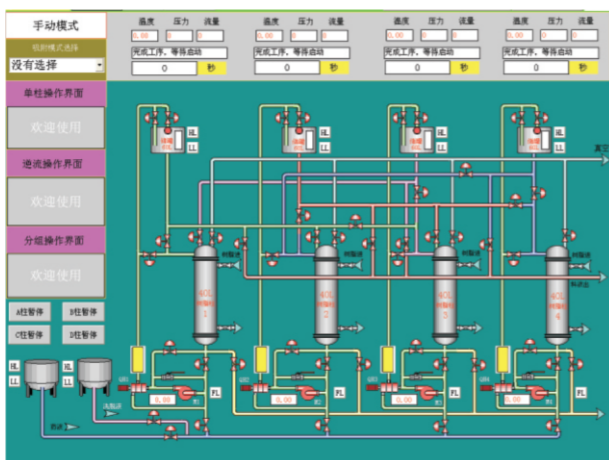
手动模式

运行模式选择

没有选择

单柱操作界面

欢迎使用

递流操作界面

欢迎使用

分组操作界面

欢迎使用

A柱暂停

B柱暂停

C柱暂停

D柱暂停

温度 压力 流量

0.00 0 0

完成工序，等待启动

0 秒

温度 压力 流量

0.00 0 0

完成工序，等待启动

0 秒

温度 压力 流量

0.00 0 0

完成工序，等待启动

0 秒

温度 压力 流量

0.00 0 0

完成工序，等待启动

0 秒

HL

LL

HL

LL

HL

LL

HL

LL

真空

树脂液

树脂液

树脂液

树脂液

1

2

3

4

0.00

0.00

0.00

0.00

PL

PL

PL

PL

料液

HL

LL

HL

LL